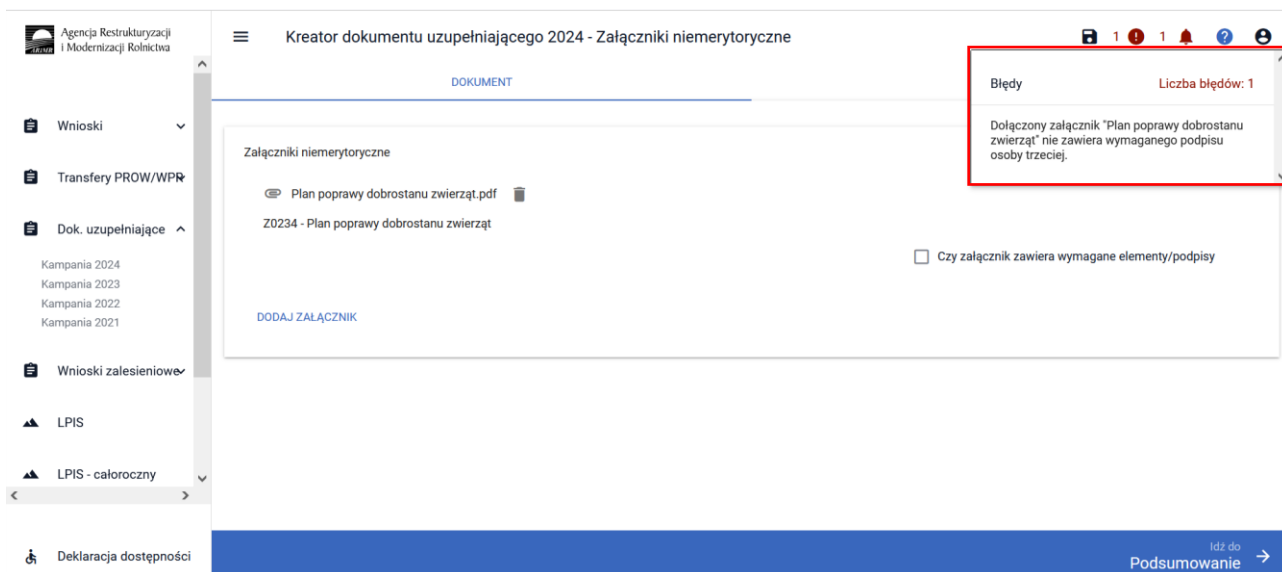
Agencja Restrukturyzacji i Modernizacji Rolnictwa

ARiMR

Wnioski

Transfery PROW/WPR

Dok. uzupełniające

Kampania 2024
Kampania 2023
Kampania 2022
Kampania 2021

Wnioski zalesieniowe

LPIS

LPIS - całoroczny

Deklaracja dostępności

Kreator dokumentu uzupełniającego 2024 - Załączniki niemerytoryczne

1 1

DOKUMENT

Błędy

Liczba błędów: 1

Dołączony załącznik "Plan poprawy dobrostanu zwierząt" nie zawiera wymaganego podpisu osoby trzeciej.

Załączniki niemerytoryczne

Plan poprawy dobrostanu zwierząt.pdf

Z0234 - Plan poprawy dobrostanu zwierząt

Czy załącznik zawiera wymagane elementy/podpisy

DODAJ ZAŁĄCZNIK

Idź do
Podsumowanie